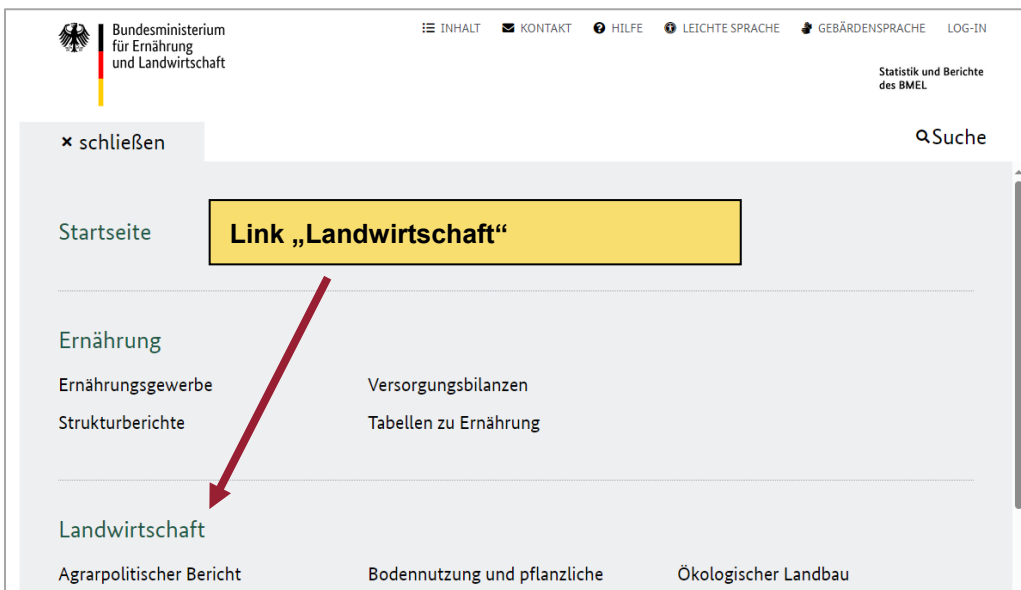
Bundesministerium für Ernährung und Landwirtschaft

INHALT KONTAKT HILFE LEICHTE SPRACHE GEBÄRDENSPRACHE LOG-IN

Statistik und Berichte des BMEL

× schließen

Suche

Startseite

Link „Landwirtschaft“

Ernährung

Ernährungsgewerbe

Versorgungsbilanzen

Strukturberichte

Tabellen zu Ernährung

Landwirtschaft

Agrarpolitischer Bericht

Bodennutzung und pflanzliche

Ökologischer Landbau